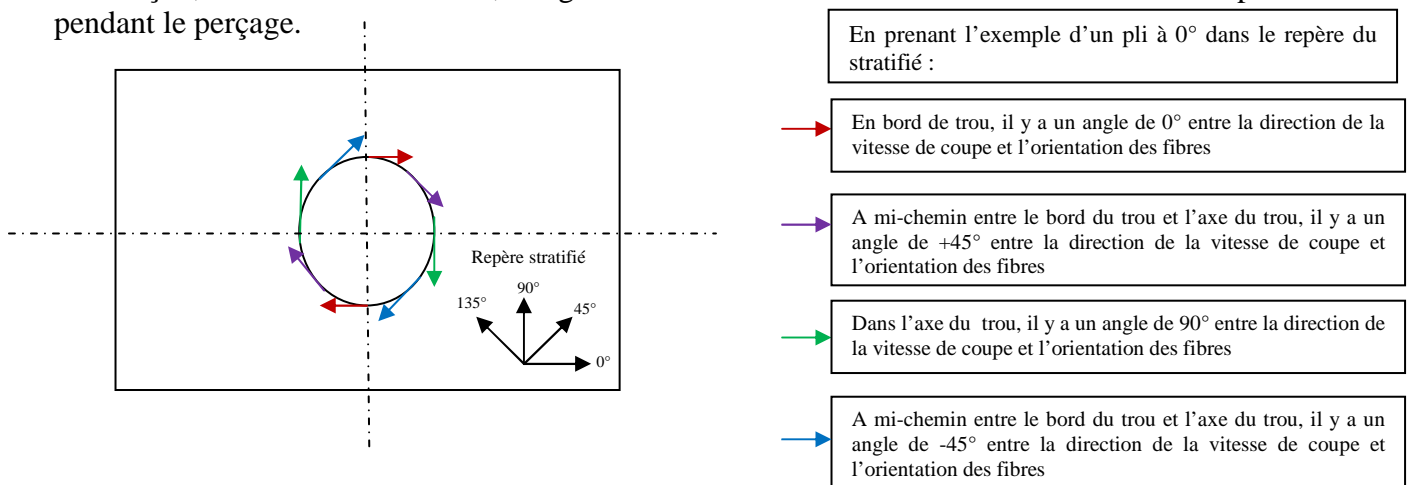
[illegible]
pendant le perçage.

Repère stratifié

90°

135°

45°

0°

En prenant l'exemple d'un pli à 0° dans le repère du stratifié :

En bord de trou, il y a un angle de 0° entre la direction de la vitesse de coupe et l'orientation des fibres

A mi-chemin entre le bord du trou et l'axe du trou, il y a un angle de +45° entre la direction de la vitesse de coupe et l'orientation des fibres

Dans l'axe du trou, il y a un angle de 90° entre la direction de la vitesse de coupe et l'orientation des fibres

A mi-chemin entre le bord du trou et l'axe du trou, il y a un angle de -45° entre la direction de la vitesse de coupe et l'orientation des fibres